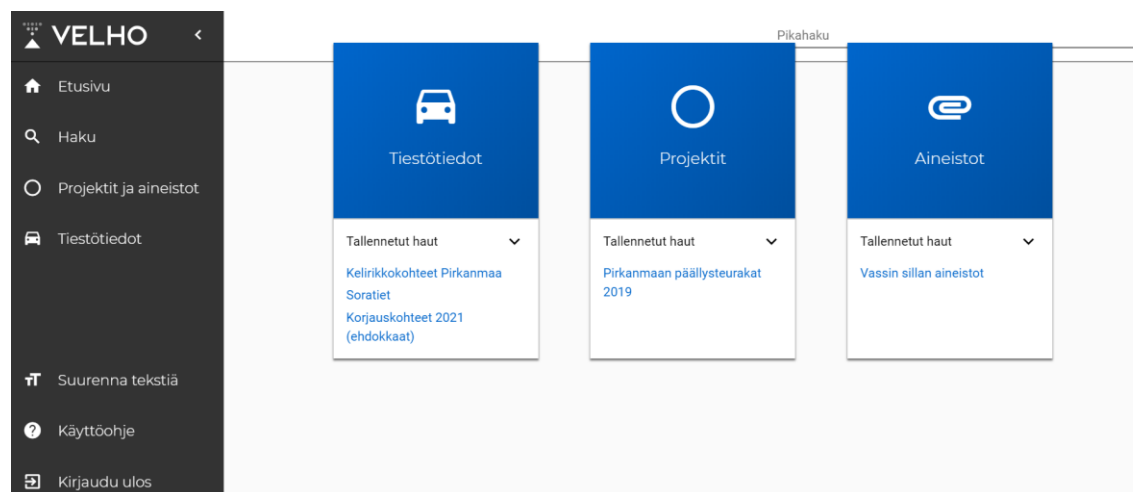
VELHO

Etusivu

Haku

Projektit ja aineistot

Tiestötiedot

Suurenna tekstiä

Käyttöohje

Kirjaudu ulos

Pikahaku

Tiestötiedot

Tallennetut haut

Kelirikkokohteet Pirkanmaa

Soratiet

Korjauskohteet 2021 (ehdokkaat)

Projektit

Tallennetut haut

Pirkanmaan päällysteurakat 2019

Aineistot

Tallennetut haut

Vassin sillan aineistot